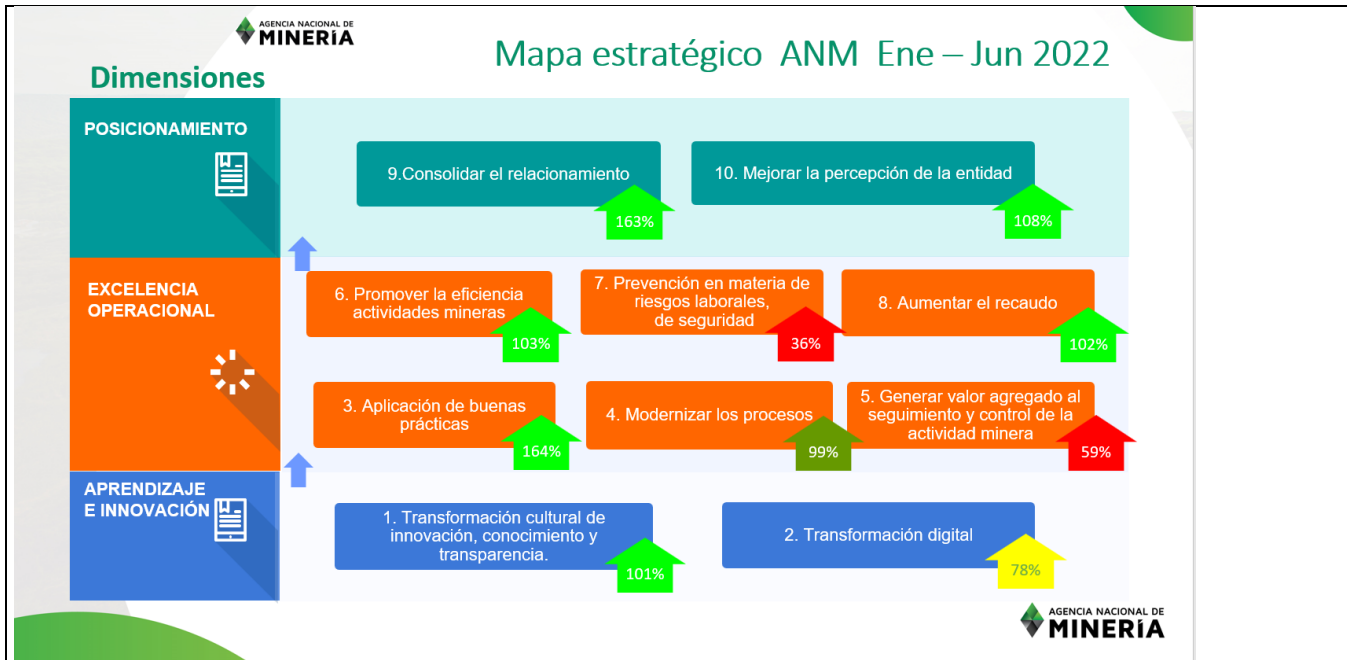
AGENCIA NACIONAL DE MINERÍA

Mapa estratégico ANM Ene – Jun 2022

Dimensiones

POSICIONAMIENTO

9.Consolidar el relacionamiento

163%

10. Mejorar la percepción de la entidad

108%

EXCELENCIA OPERACIONAL

6. Promover la eficiencia actividades mineras

103%

7. Prevención en materia de riesgos laborales, de seguridad

36%

8. Aumentar el recaudo

102%

3. Aplicación de buenas prácticas

164%

4. Modernizar los procesos

99%

5. Generar valor agregado al seguimiento y control de la actividad minera

59%

APRENDIZAJE E INNOVACIÓN

1. Transformación cultural de innovación, conocimiento y transparencia.

101%

2. Transformación digital

78%

AGENCIA NACIONAL DE MINERÍA